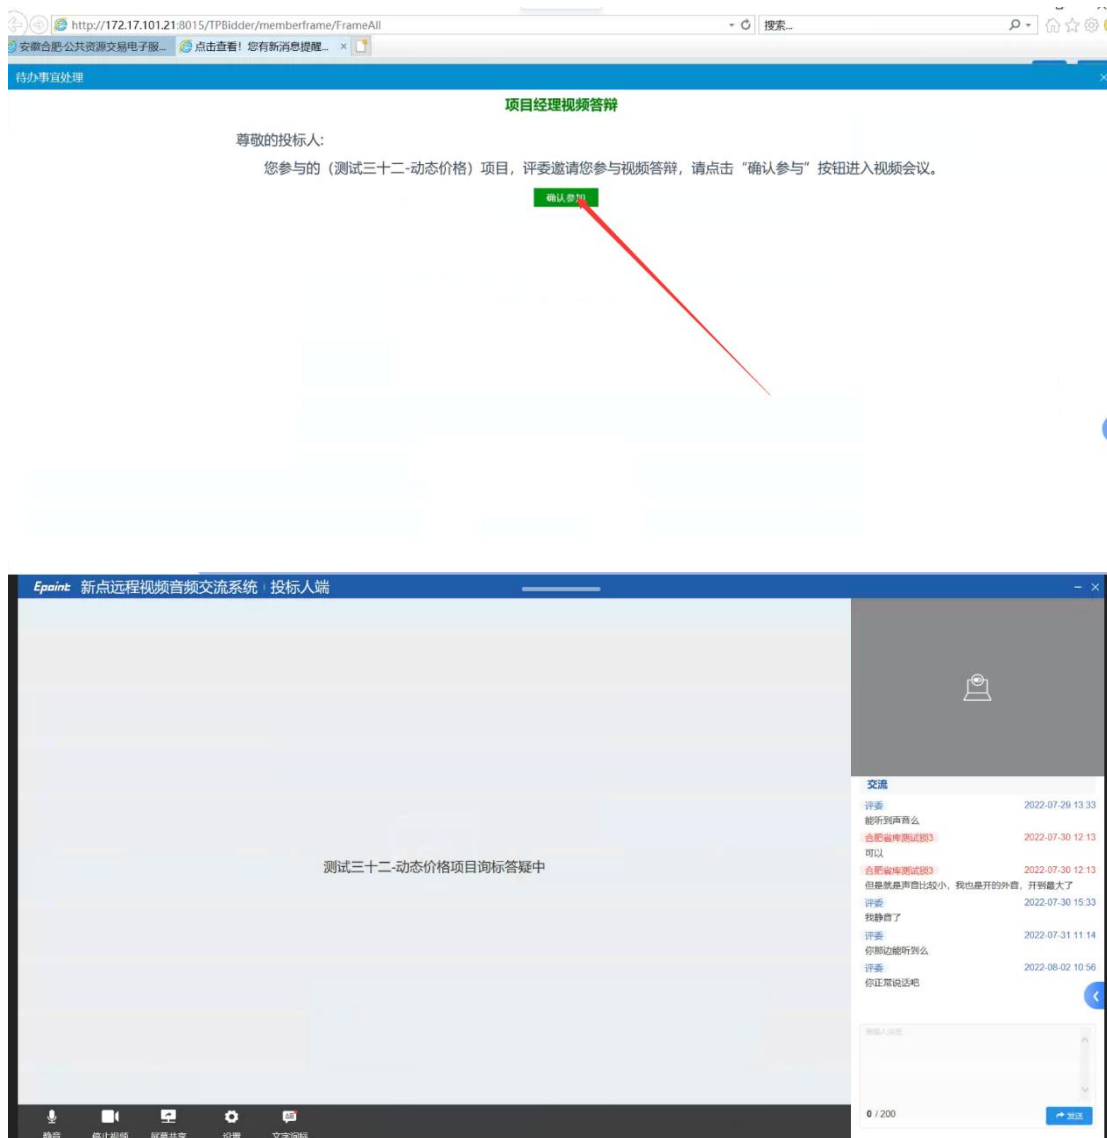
http://172.17.101.21:8015/TPBidder/memberframe/FrameAll
搜索...
安徽合肥·公共资源交易电子服...
点击查看！您有新消息提醒...

待办事宜处理

项目经理视频答辩

尊敬的投标人:

您参与的（测试三十二-动态价格）项目，评委邀请您参与视频答辩，请点击“确认参与”按钮进入视频会议。

确认参加

Epoint 新点远程视频音频交流系统 | 投标人端

测试三十二-动态价格项目询标答疑中

交流

评委 2022-07-29 13:33
能听到声音么

合肥省库测试33 2022-07-30 12:13
可以

合肥省库测试33 2022-07-30 12:13
但是就是声音比较小，我也是开的外音，开到最大了

评委 2022-07-30 15:33
我静音了

评委 2022-07-31 11:14
你那边能听到么

评委 2022-08-02 10:56
你正常说话吧

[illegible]

0 / 200

发送

静音 停止视频 屏幕共享 设置 文字询标